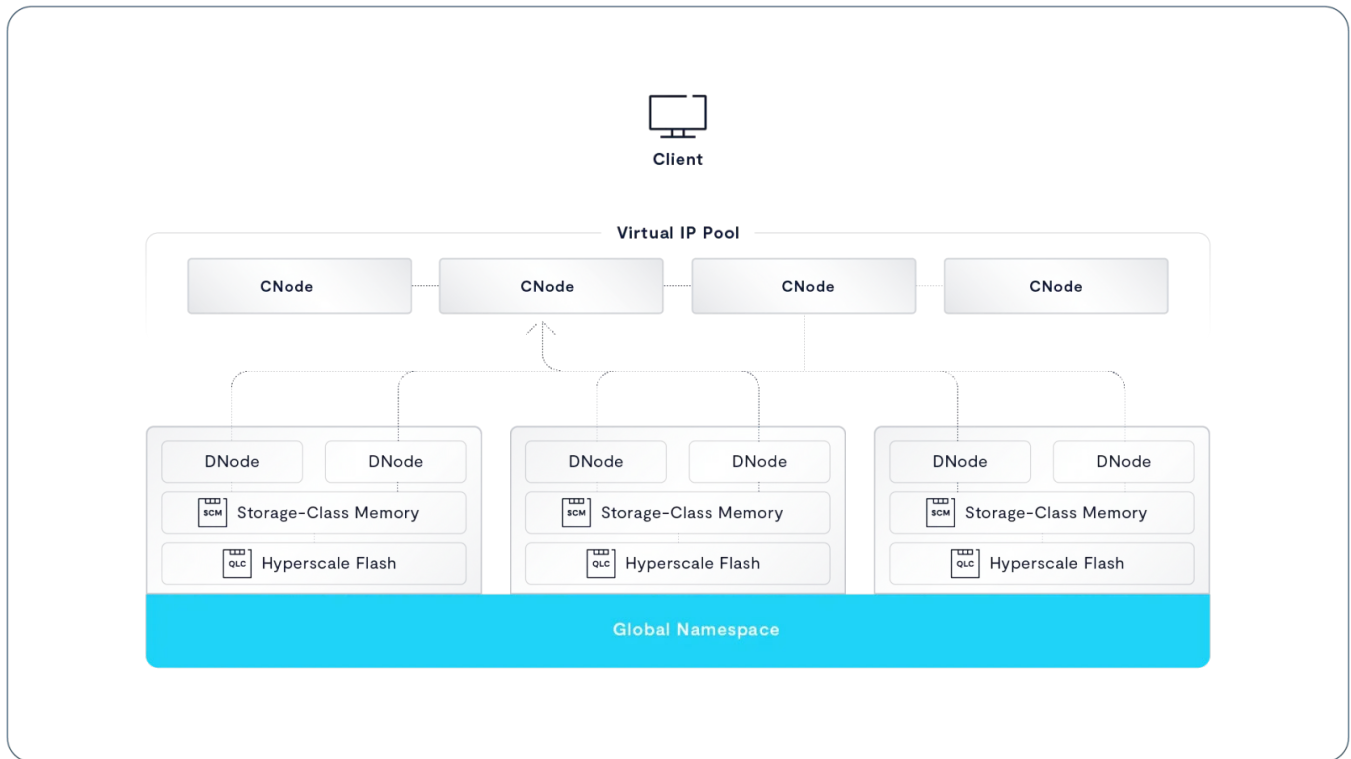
Client

Virtual IP Pool

CNode
CNode
CNode
CNode

DNode
DNode
SCM Storage-Class Memory
QLC Hyperscale Flash

DNode
DNode
SCM Storage-Class Memory
QLC Hyperscale Flash

DNode
DNode
SCM Storage-Class Memory
QLC Hyperscale Flash

Global Namespace